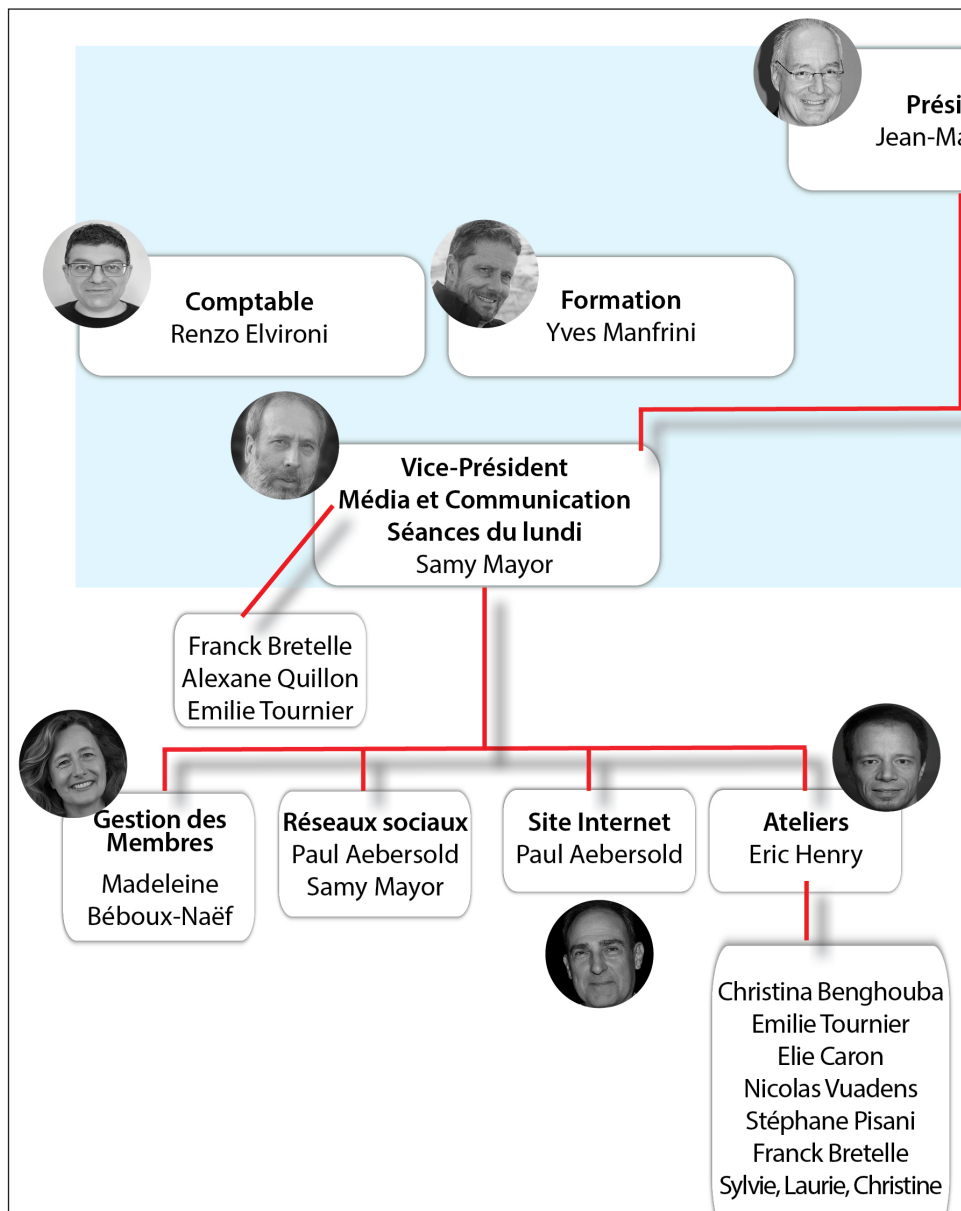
Prési
Jean-Ma

Comptable
Renzo Elvironi

Formation
Yves Manfrini

Vice-Président
Média et Communication
Séances du lundi
Samy Mayor

Franck Bretelle
Alexane Quillon
Emilie Tournier

Gestion des Membres
Madeleine Béboux-Naëf

Réseaux sociaux
Paul Aebersold
Samy Mayor

Site Internet
Paul Aebersold

Ateliers
Eric Henry

Christina Benghouba
Emilie Tournier
Elie Caron
Nicolas Vuadens
Stéphane Pisani
Franck Bretelle
Sylvie, Laurie, Christine